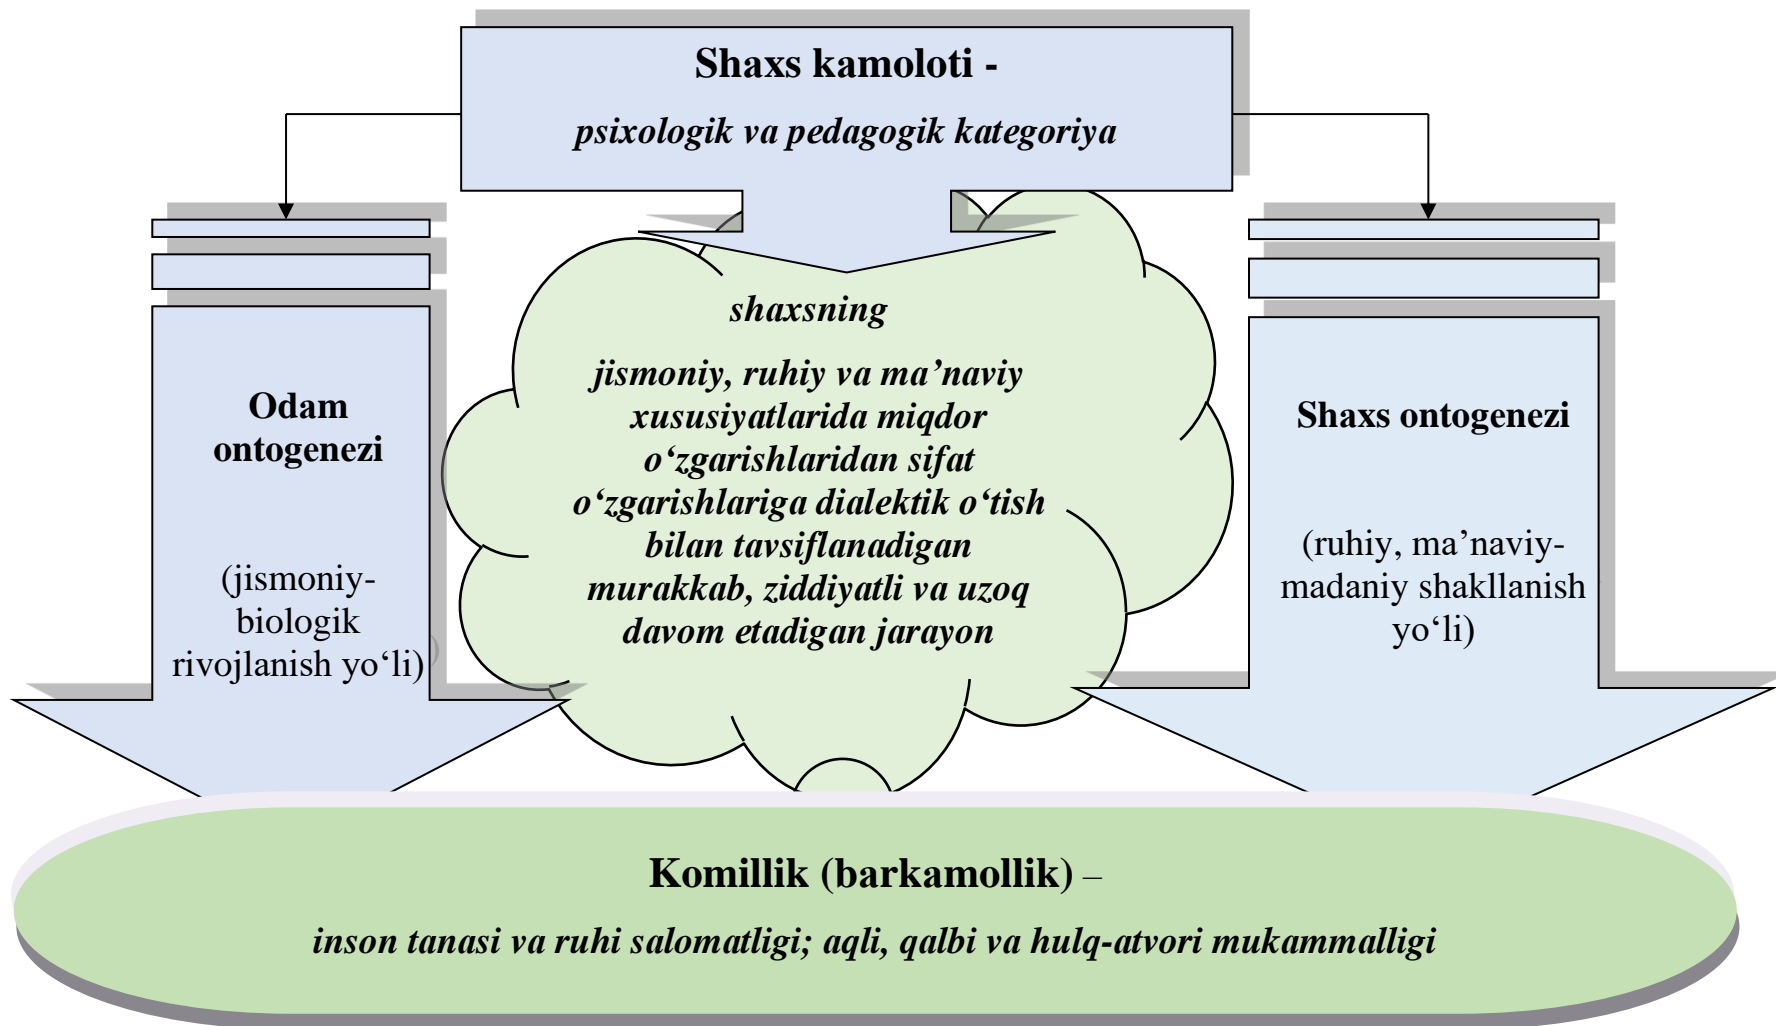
Shaxs kamoloti -

psixologik va pedagogik kategoriya

Odam ontogenezi

(jismoniy-biologik rivojlanish yo‘li)

shaxsning

jismoniy, ruhiy va ma’naviy xususiyatlarida miqdor o‘zgarishlaridan sifat o‘zgarishlariga dialektik o‘tish bilan tavsiflanadigan murakkab, ziddiyatli va uzoq davom etadigan jarayon

Shaxs ontogenezi

(ruhiy, ma’naviy-madaniy shakllanish yo‘li)

Komillik (barkamollik) –

inson tanasi va ruhi salomatligi; aqli, qalbi va hulq-atvori mukammalligi